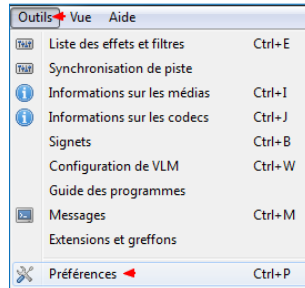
Outils Vue Aide

Liste des effets et filtres Ctrl+E
Synchronisation de piste
Informations sur les médias Ctrl+I
Informations sur les codecs Ctrl+J
Signets Ctrl+B
Configuration de VLM Ctrl+W
Guide des programmes
Messages Ctrl+M
Extensions et greffons
Préférences Ctrl+P